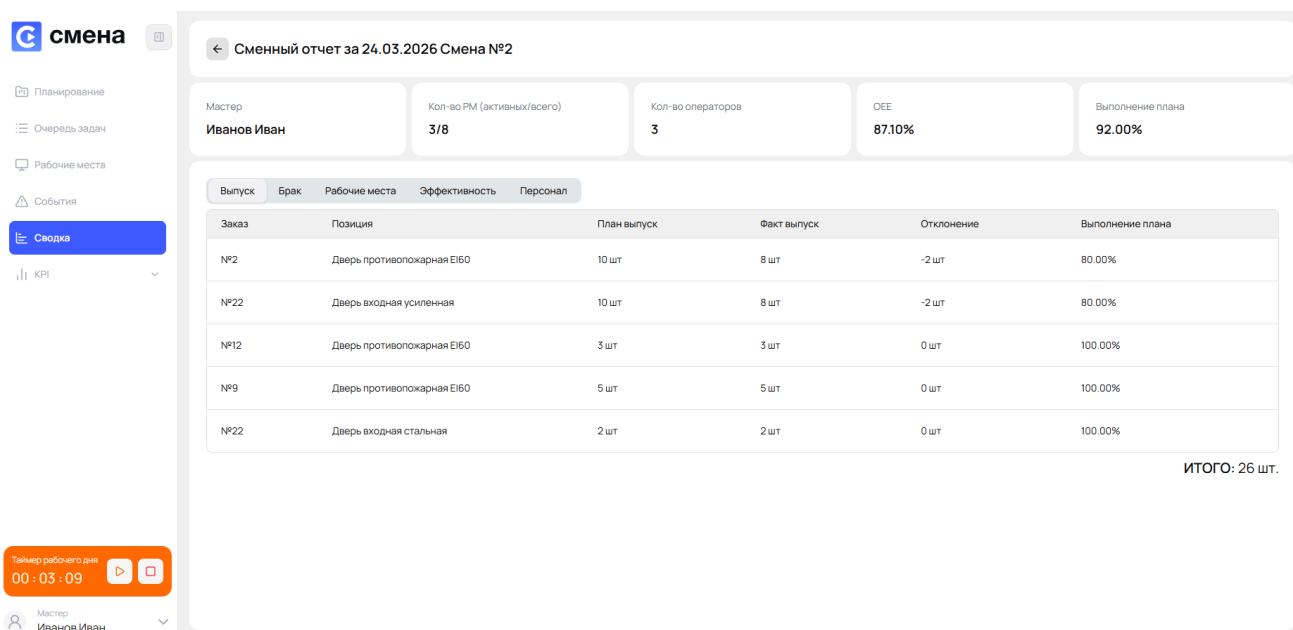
смена

Планирование
Очередь задач
Рабочие места
События
Сводка
KPI

Таймер рабочего дня
00 : 03 : 09

Мастер
Иванов Иван

Сменный отчет за 24.03.2026 Смена №2

Мастер
Иванов Иван

Кол-во РМ (активных/всего)
3/8

Кол-во операторов
3

OEE
87.10%

Выполнение плана
92.00%

Выпуск Брак Рабочие места Эффективность Персонал

| Заказ | Позиция | План выпуск | Факт выпуск | Отклонение | Выполнение плана |
|---|---|---|---|---|---|
| №2 | Дверь противопожарная EI60 | 10 шт | 8 шт | -2 шт | 80.00% |
| №22 | Дверь входная усиленная | 10 шт | 8 шт | -2 шт | 80.00% |
| №12 | Дверь противопожарная EI60 | 3 шт | 3 шт | 0 шт | 100.00% |
| №9 | Дверь противопожарная EI60 | 5 шт | 5 шт | 0 шт | 100.00% |
| №22 | Дверь входная стальная | 2 шт | 2 шт | 0 шт | 100.00% |

ИТОГО: 26 шт.